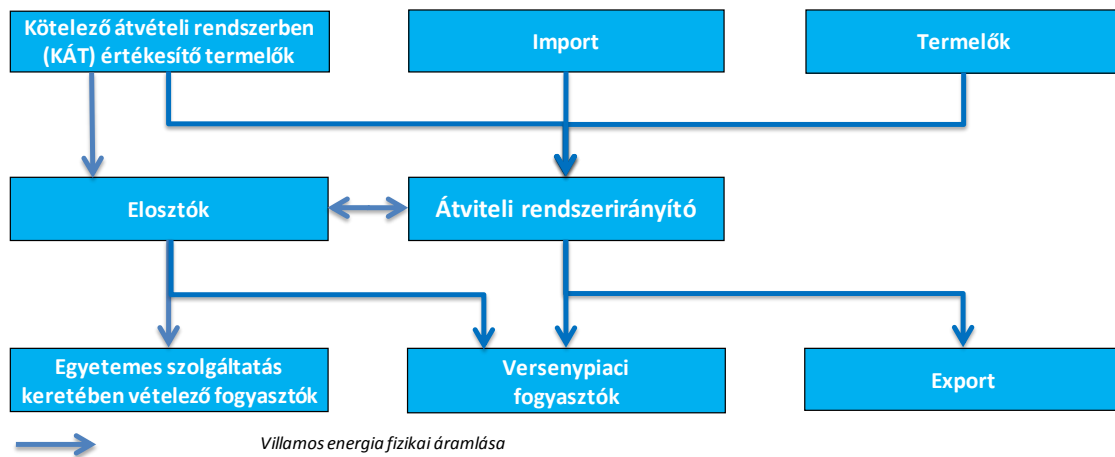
Kötelező átvételi rendszerben (KÁT) értékesítő termelők

Import

Termelők

Elosztók

Átviteli rendszerirányító

Egyetemes szolgáltatás keretében vételező fogyasztók

Versenypiaci fogyasztók

Export

Villamos energia fizikai áramlása